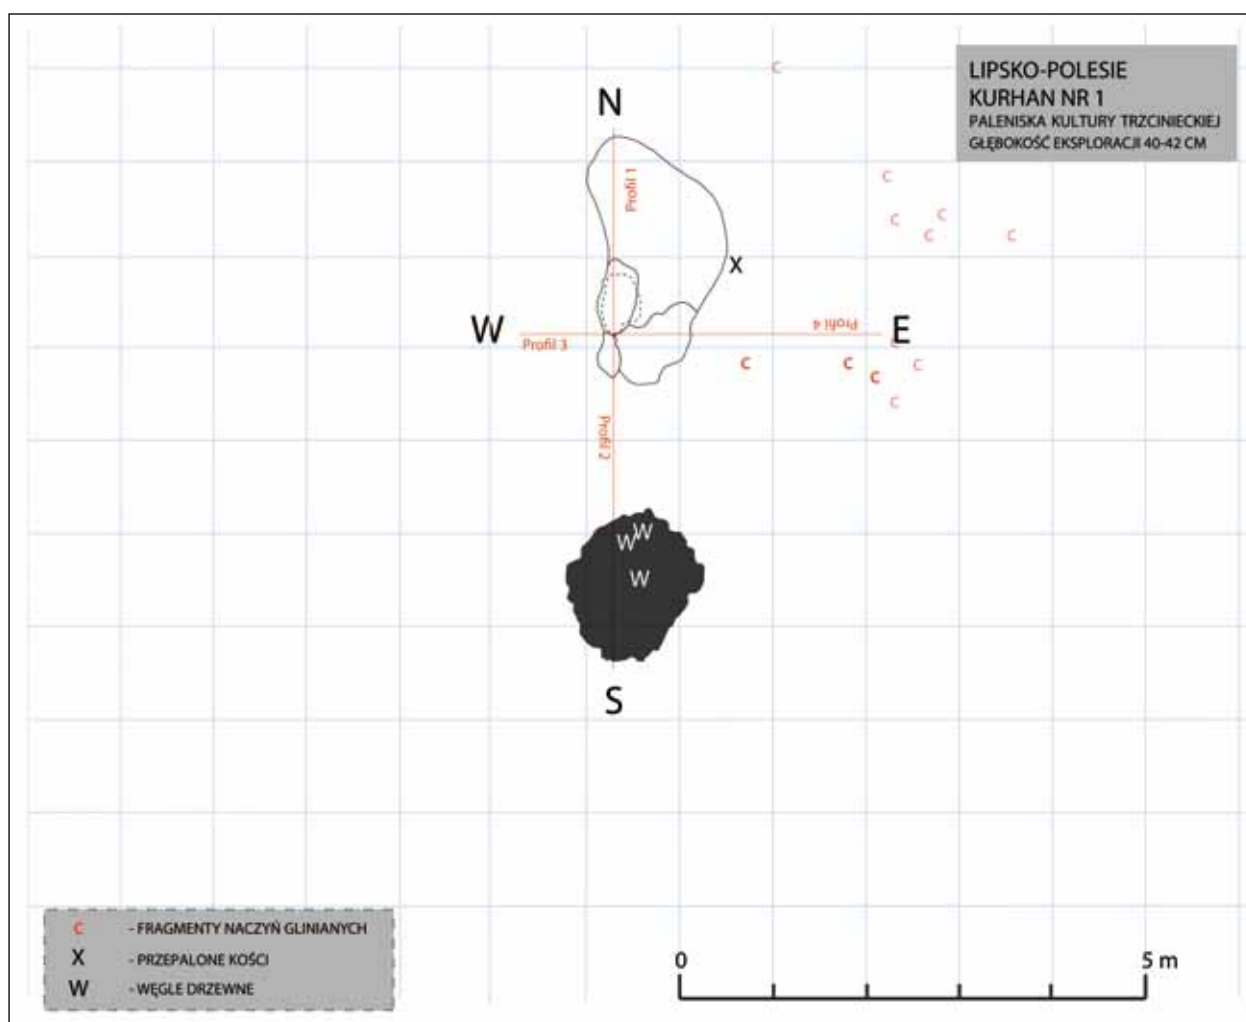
LIPSKO-POLESIE
KURHAN NR 1
PALENISKA KULTURY TRZCINIECKIEJ
GŁĘBOKOŚĆ EKSPLORACJI 40-42 CM

N

Profil 1

c

c
c c
c
c

x

W

Profil 3

Profil 4

E

c c c c
c

Profil 2

W W
W

S

c - FRAGMENTY NACZYŃ GLINIANYCH
X - PRZEPALONE KOŚCI
W - WĘGLE DRZEWNE

0

5 m